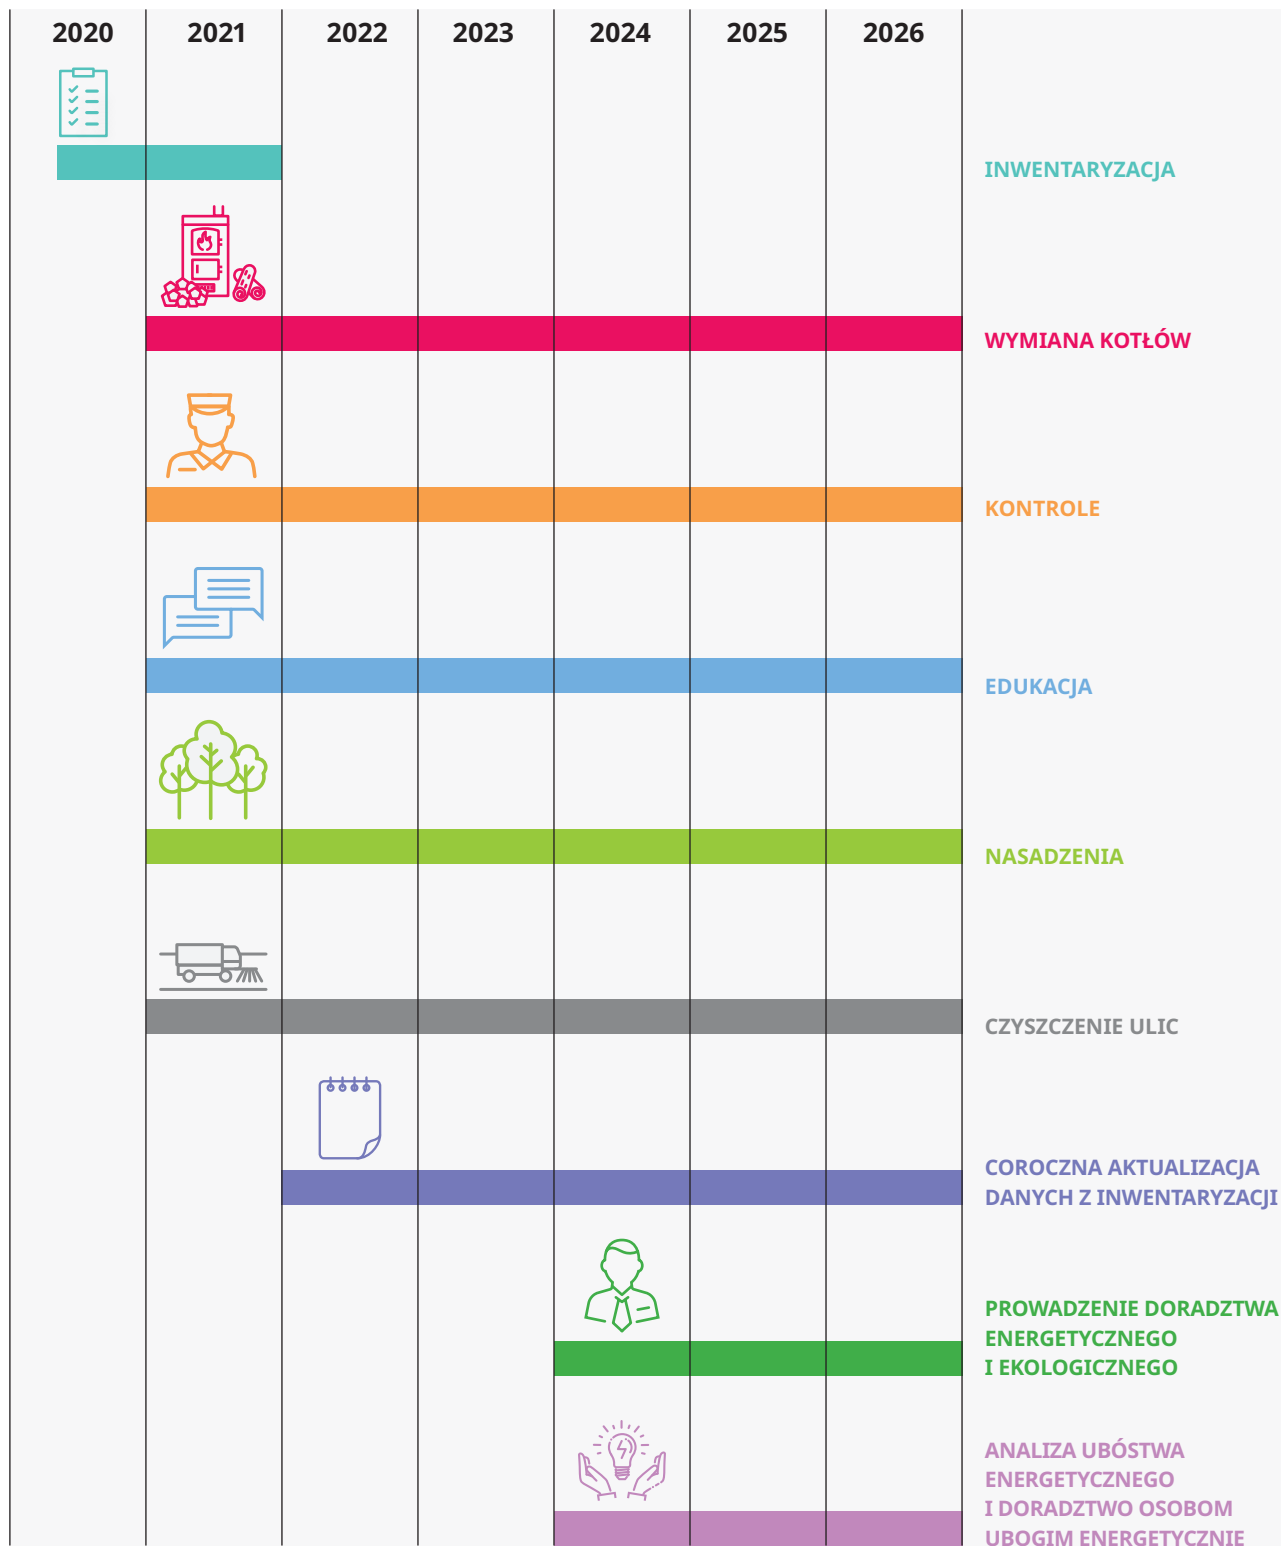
| 2020 | 2021 | 2022 | 2023 | 2024 | 2025 | 2026 |
|---|---|---|---|---|---|---|

INWENTARYZACJA

WYMIANA KOTŁÓW

KONTROLE

EDUKACJA

NASADZENIA

CZYSZCZENIE ULIC

COROCZNA AKTUALIZACJA DANYCH Z INWENTARYZACJI

PROWADZENIE DORADZTWA ENERGETYCZNEGO I EKOLOGICZNEGO

ANALIZA UBÓSTWA ENERGETYCZNEGO I DORADZTWO OSOBOM UBOGIM ENERGETYCZNIE